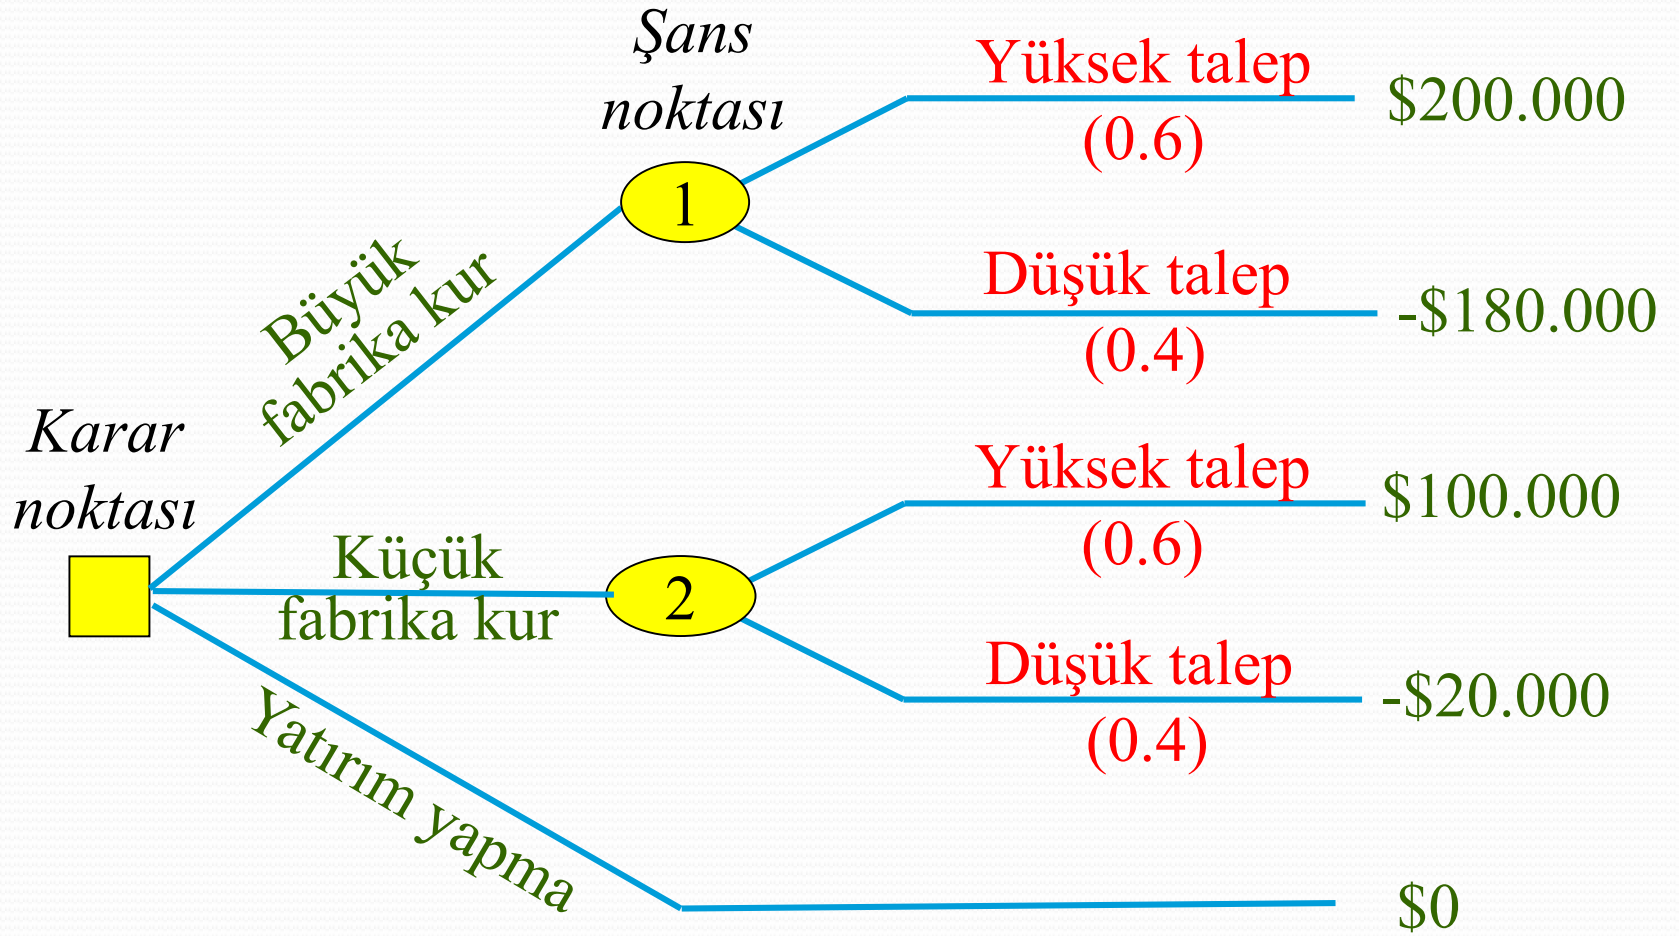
Şans noktası

Yüksek talep (0.6) $200.000

1

Düşük talep (0.4) -$180.000

Büyük fabrika kur

Karar noktası

Yüksek talep (0.6) $100.000

Küçük fabrika kur

2

Düşük talep (0.4) -$20.000

Yatırım yapma

$0